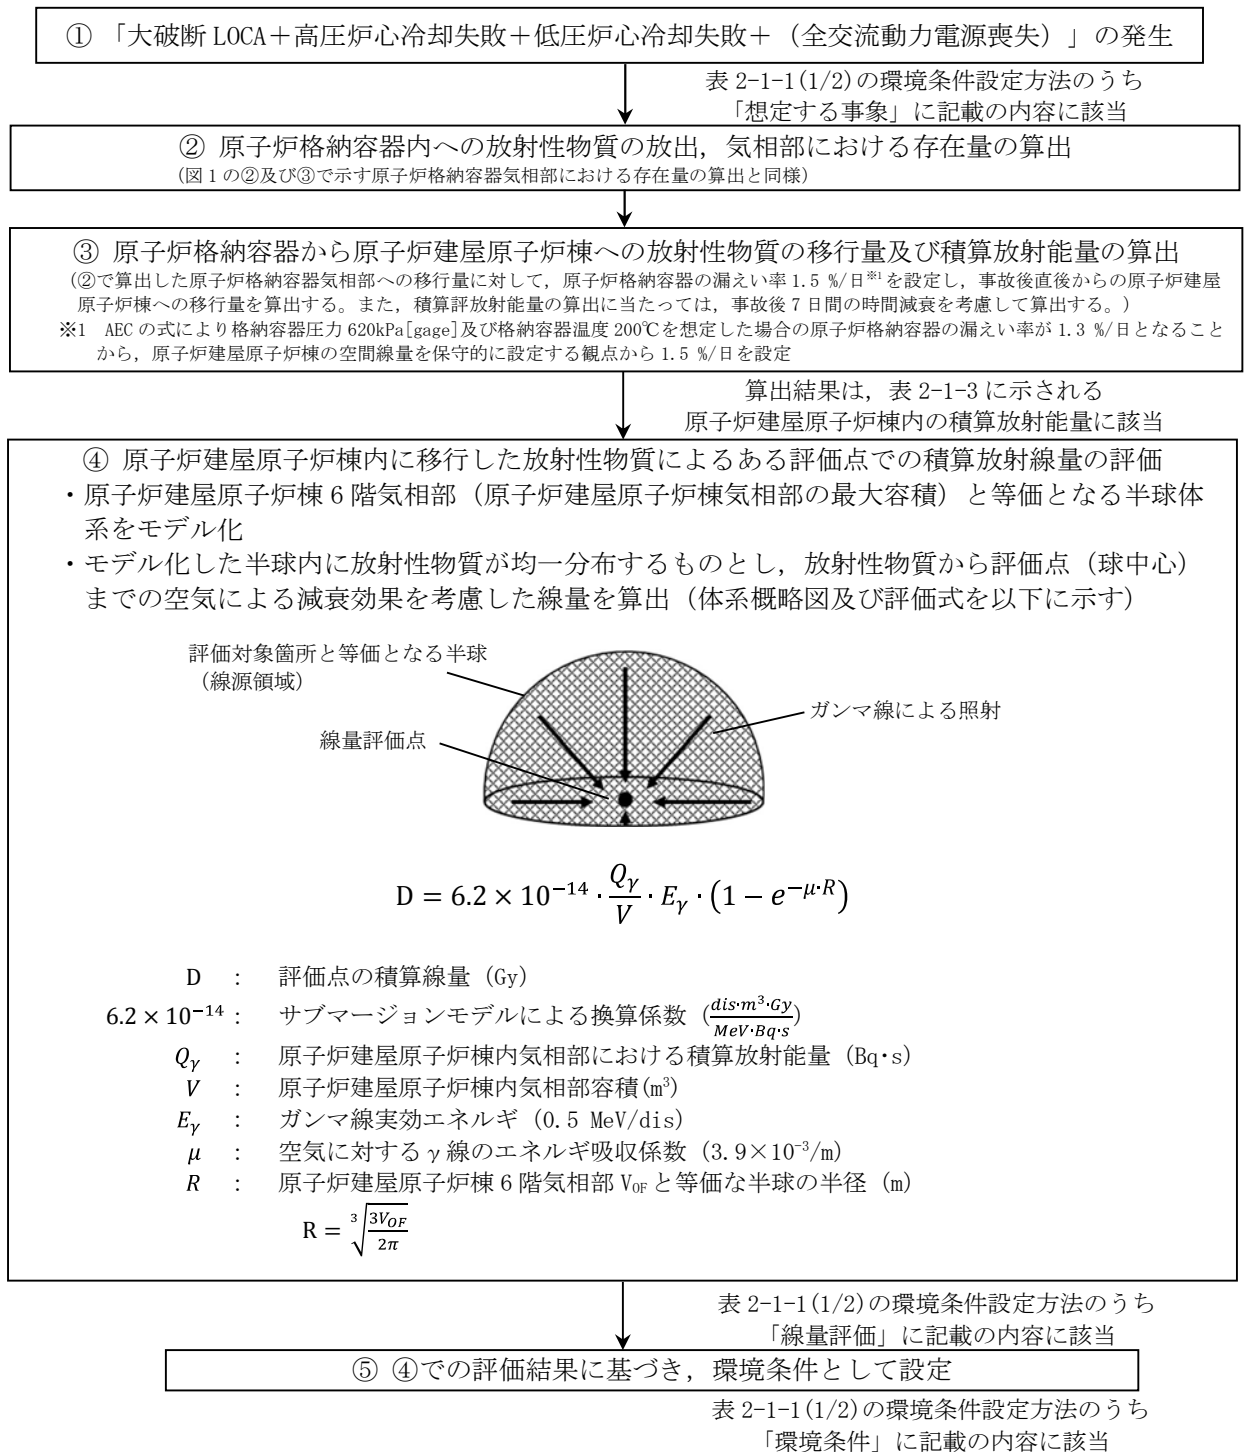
① 「大破断 LOCA＋高圧炉心冷却失敗＋低圧炉心冷却失敗＋（全交流動力電源喪失）」の発生

表 2-1-1(1/2)の環境条件設定方法のうち「想定する事象」に記載の内容に該当

② 原子炉格納容器内への放射性物質の放出，気相部における存在量の算出
(図 1 の②及び③で示す原子炉格納容器気相部における存在量の算出と同様)

③ 原子炉格納容器から原子炉建屋原子炉棟への放射性物質の移行量及び積算放射能量の算出
(②で算出した原子炉格納容器気相部への移行量に対して，原子炉格納容器の漏えい率 1.5 %/日※1 を設定し，事故後直後からの原子炉建屋原子炉棟への移行量を算出する。また，積算評放射能量の算出に当たっては，事故後 7 日間の時間減衰を考慮して算出する。)
※1 AEC の式により格納容器圧力 620kPa[gage]及び格納容器温度 200℃を想定した場合の原子炉格納容器の漏えい率が 1.3 %/日となることから，原子炉建屋原子炉棟の空間線量を保守的に設定する観点から 1.5 %/日を設定

算出結果は，表 2-1-3 に示される原子炉建屋原子炉棟内の積算放射能量に該当

④ 原子炉建屋原子炉棟内に移行した放射性物質によるある評価点での積算放射線量の評価
・原子炉建屋原子炉棟 6 階気相部（原子炉建屋原子炉棟気相部の最大容積）と等価となる半球体系をモデル化
・モデル化した半球内に放射性物質が均一分布するものとし，放射性物質から評価点（球中心）までの空気による減衰効果を考慮した線量を算出（体系概略図及び評価式を以下に示す）

評価対象箇所と等価となる半球（線源領域）
ガンマ線による照射
線量評価点

$D = 6.2 \times 10^{-14} \cdot \frac{Q_\gamma}{V} \cdot E_\gamma \cdot (1 - e^{-\mu \cdot R})$

D : 評価点の積算線量（Gy）
$6.2 \times 10^{-14}$ : サブマージョンモデルによる換算係数（$\frac{dis \cdot m^3 \cdot Gy}{MeV \cdot Bq \cdot s}$）
$Q_\gamma$ : 原子炉建屋原子炉棟内気相部における積算放射能量（Bq・s）
$V$ : 原子炉建屋原子炉棟内気相部容積(m³)
$E_\gamma$ : ガンマ線実効エネルギ（0.5 MeV/dis）
$\mu$ : 空気に対するγ線のエネルギ吸収係数（$3.9 \times 10^{-3}$/m）
$R$ : 原子炉建屋原子炉棟 6 階気相部 $V_{OF}$ と等価な半球の半径（m）
$R = \sqrt[3]{\frac{3V_{OF}}{2\pi}}$

表 2-1-1(1/2)の環境条件設定方法のうち「線量評価」に記載の内容に該当

⑤ ④での評価結果に基づき，環境条件として設定

表 2-1-1(1/2)の環境条件設定方法のうち「環境条件」に記載の内容に該当